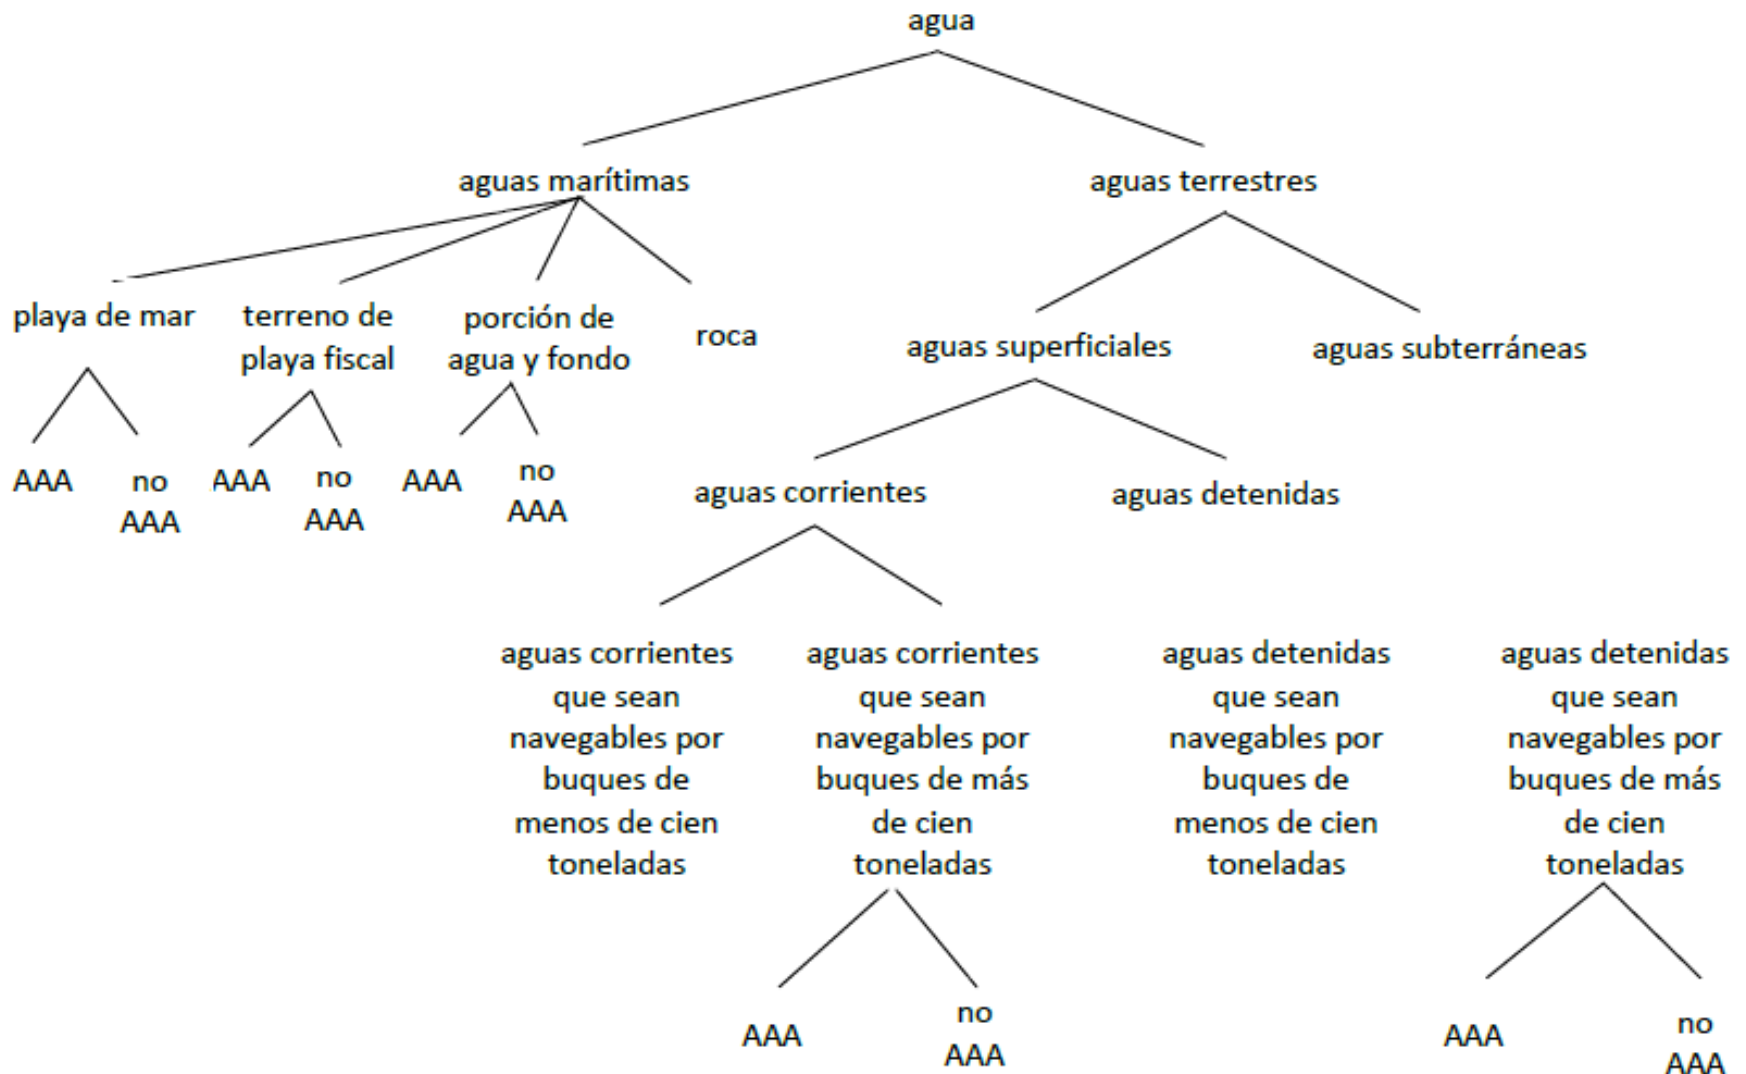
agua

aguas marítimas

aguas terrestres

playa de mar

terreno de playa fiscal

porción de agua y fondo

roca

aguas superficiales

aguas subterráneas

AAA

no AAA

AAA

no AAA

AAA

no AAA

aguas corrientes

aguas detenidas

aguas corrientes que sean navegables por buques de menos de cien toneladas

aguas corrientes que sean navegables por buques de más de cien toneladas

aguas detenidas que sean navegables por buques de menos de cien toneladas

aguas detenidas que sean navegables por buques de más de cien toneladas

AAA

no AAA

AAA

no AAA